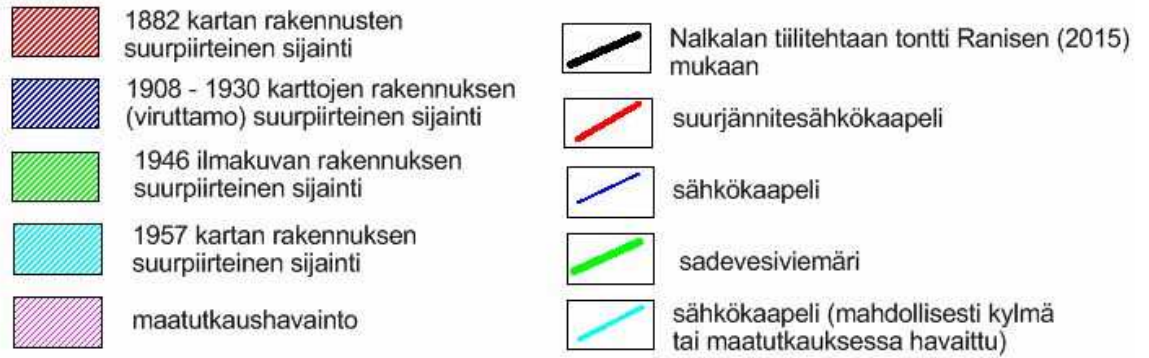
1882 kartan rakennusten suurpiirteinen sijainti

1908 - 1930 karttojen rakennuksen (viruttamo) suurpiirteinen sijainti

1946 ilmakuvan rakennuksen suurpiirteinen sijainti

1957 kartan rakennuksen suurpiirteinen sijainti

maatutkaushavainto

Nalkalan tiilitehtaan tontti Ranisen (2015) mukaan

suurjännitesähkökaapeli

sähkökaapeli

sadevesiviemäri

sähkökaapeli (mahdollisesti kylmä tai maatutkauksessa havaittu)